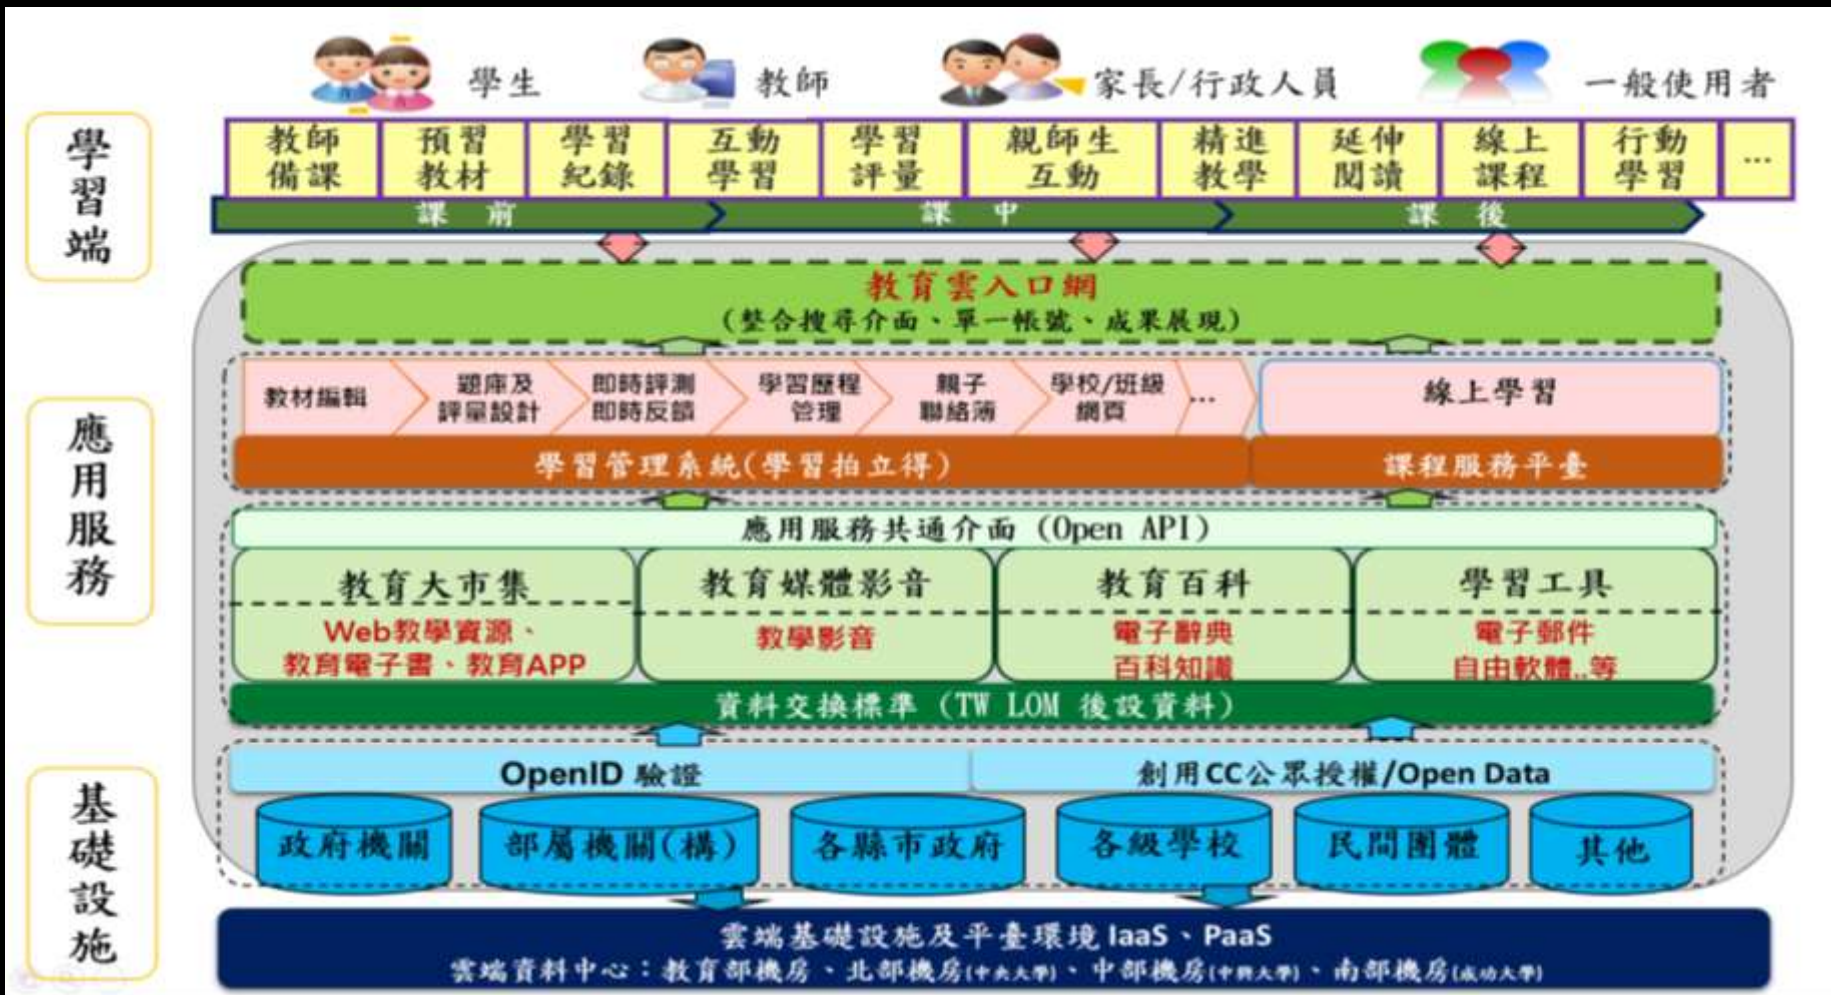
學習端

學生 教師 家長/行政人員 一般使用者

| 教師備課 | 預習教材 | 學習紀錄 | 互動學習 | 學習評量 | 親師生互動 | 精進教學 | 延伸閱讀 | 線上課程 | 行動學習 | … |
|---|---|---|---|---|---|---|---|---|---|---|

課前 課中 課後

應用服務

教育雲入口網
(整合搜尋介面、單一帳號、成果展現)

教材編輯 題庫及評量設計 即時評測即時反饋 學習歷程管理 親子聯絡簿 學校/班級網頁 … 線上學習

學習管理系統(學習拍立得) 課程服務平臺

應用服務共通介面 (Open API)

教育大市集
Web教學資源、教育電子書、教育APP

教育媒體影音
教學影音

教育百科
電子辭典
百科知識

學習工具
電子郵件
自由軟體..等

資料交換標準 (TW LOM 後設資料)

基礎設施

OpenID 驗證 創用CC公眾授權/Open Data

政府機關 部屬機關(構) 各縣市政府 各級學校 民間團體 其他

雲端基礎設施及平臺環境 IaaS、PaaS
雲端資料中心:教育部機房、北部機房(中央大學)、中部機房(中興大學)、南部機房(成功大學)